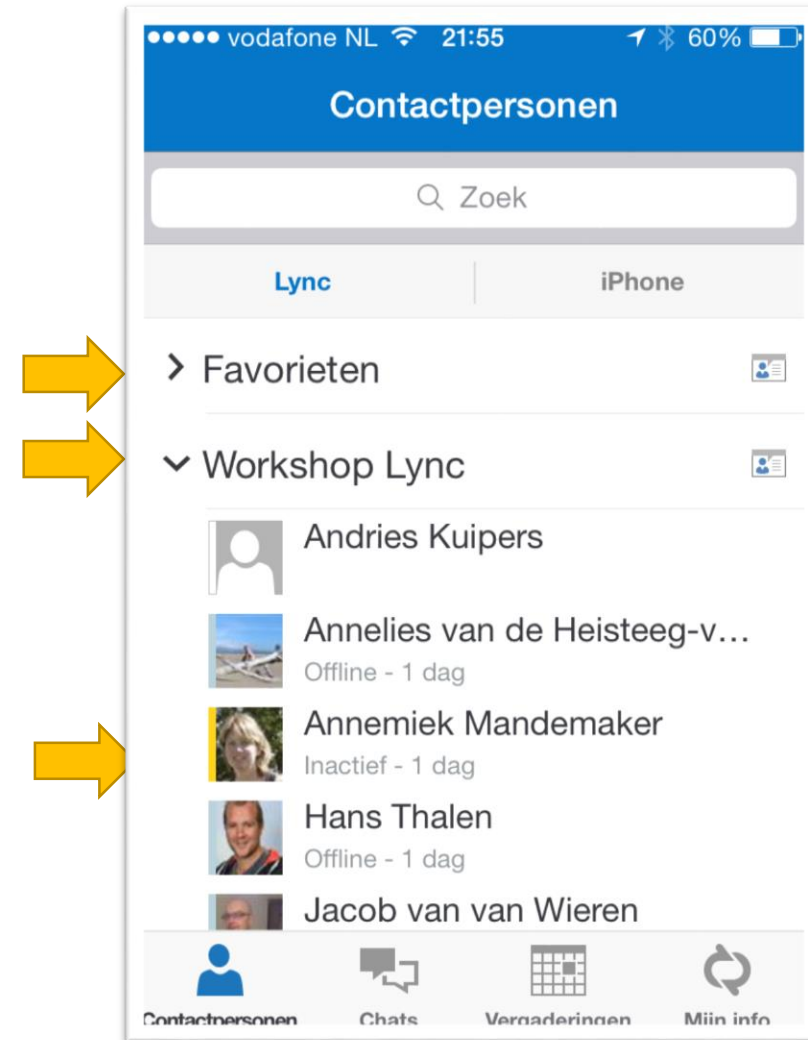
●●●●● vodafone NL 21:55 60%

Contactpersonen

Zoek

Lync

iPhone

Favorieten

Workshop Lync

Andries Kuipers

Annelies van de Heisteeg-v…

Offline - 1 dag

Annemiek Mandemaker

Inactief - 1 dag

Hans Thalen

Offline - 1 dag

Jacob van van Wieren

Contactpersonen

Chats

Vergaderingen

Miin info